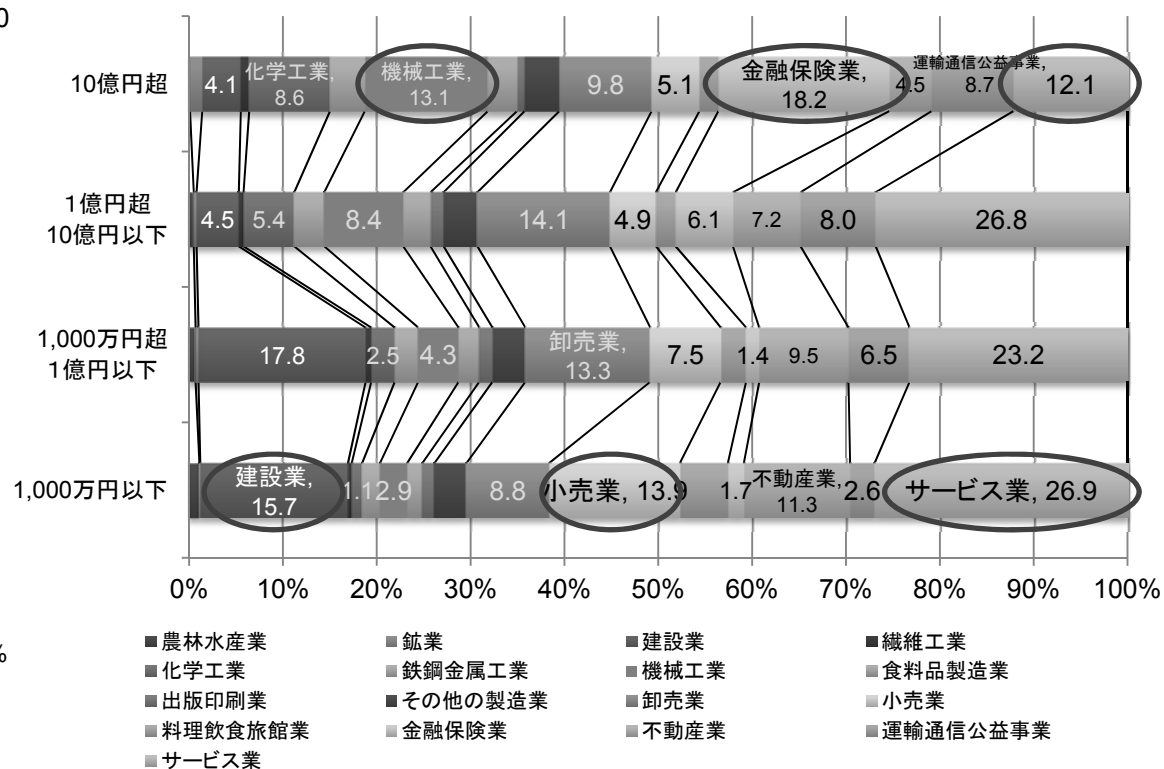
0

10億円超
4.1 化学工業, 8.6 機械工業, 13.1 9.8 5.1 金融保険業, 18.2 4.5 運輸通信公益事業, 8.7 12.1

1億円超 10億円以下
4.5 5.4 8.4 14.1 4.9 6.1 7.2 8.0 26.8

1,000万円超 1億円以下
17.8 2.5 4.3 卸売業, 13.3 7.5 1.4 9.5 6.5 23.2

1,000万円以下
建設業, 15.7 1.1 2.9 8.8 小売業, 13.9 1.7 不動産業, 11.3 2.6 サービス業, 26.9

0% 10% 20% 30% 40% 50% 60% 70% 80% 90% 100%

%

■農林水産業 ■鉱業 ■建設業 ■繊維工業
■化学工業 ■鉄鋼金属工業 ■機械工業 ■食料品製造業
■出版印刷業 ■その他の製造業 ■卸売業 ■小売業
■料理飲食旅館業 ■金融保険業 ■不動産業 ■運輸通信公益事業
■サービス業